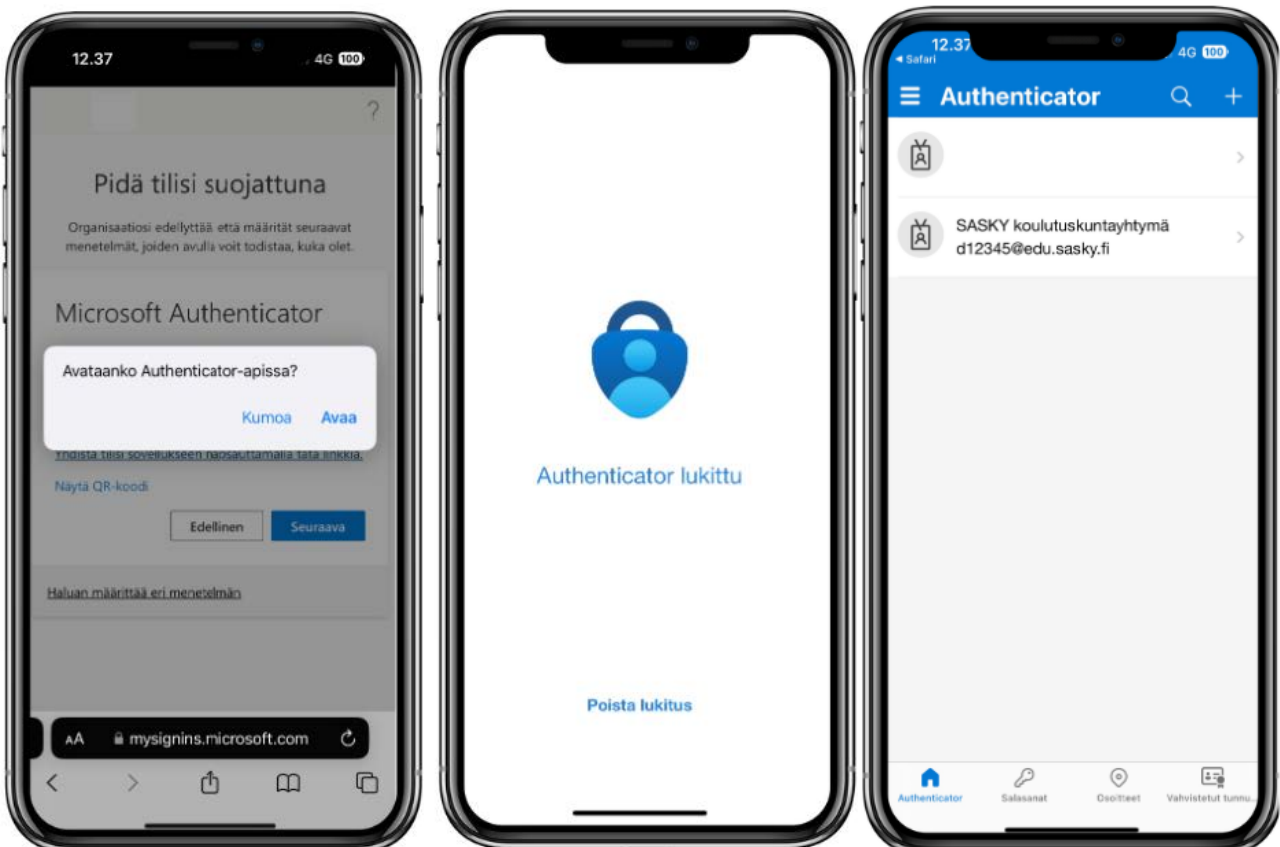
12.37
4G 100

?

Pidä tilisi suojattuna

Organisaatiosi edellyttää että määrität seuraavat menetelmät, joiden avulla voit todistaa, kuka olet.

Microsoft Authenticator

Avataanko Authenticator-apissa?

Kumoa Avaa

Yhdistä tilisi sovellukseen napsauttamalla tätä linkkiä.

Näytä QR-koodi

Edellinen Seuraava

Haluan määrittää eri menetelmän

AA mysignins.microsoft.com

Authenticator lukittu

Poista lukitus

12.37
◂ Safari
4G 100

Authenticator

SASKY koulutuskuntayhtymä
d12345@edu.sasky.fi

Authenticator Salasanat Osoitteet Vahvistetut tunnu...